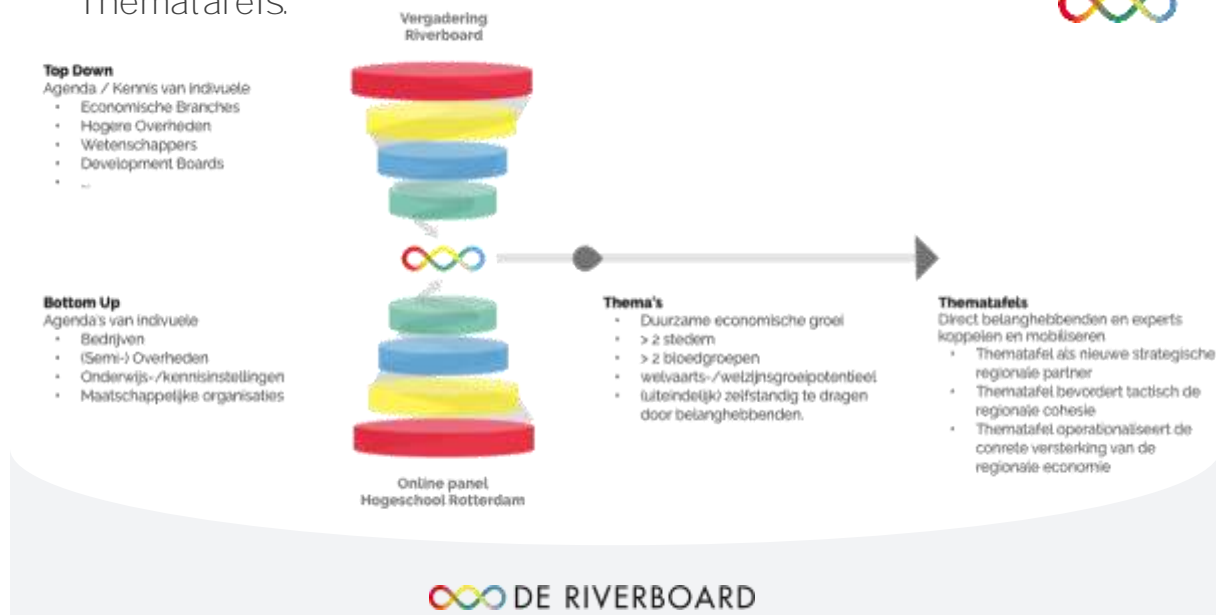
Thematafels.

Vergadering Riverboard

Top Down
Agenda / Kennis van indivuele
- Economische Branches
- Hogere Overheden
- Wetenschappers
- Development Boards
- ...

Bottom Up
Agenda's van indivuele
- Bedrijven
- (Semi-) Overheden
- Onderwijs-/kennisinstellingen
- Maatschappelijke organisaties

Online panel
Hogeschool Rotterdam

Thema's
- Duurzame economische groei
- > 2 steden
- > 2 bloedgroepen
- welvaarts-/welzijnsgroeipotentieel
- (uiteindelijk) zelfstandig te dragen door belanghebbenden.

Thematafels
Direct belanghebbenden en experts koppelen en mobiliseren
- Thematafel als nieuwe strategische regionale partner
- Thematafel bevordert tactisch de regionale cohesie
- Thematafel operationaliseert de concrete versterking van de regionale economie

DE RIVERBOARD